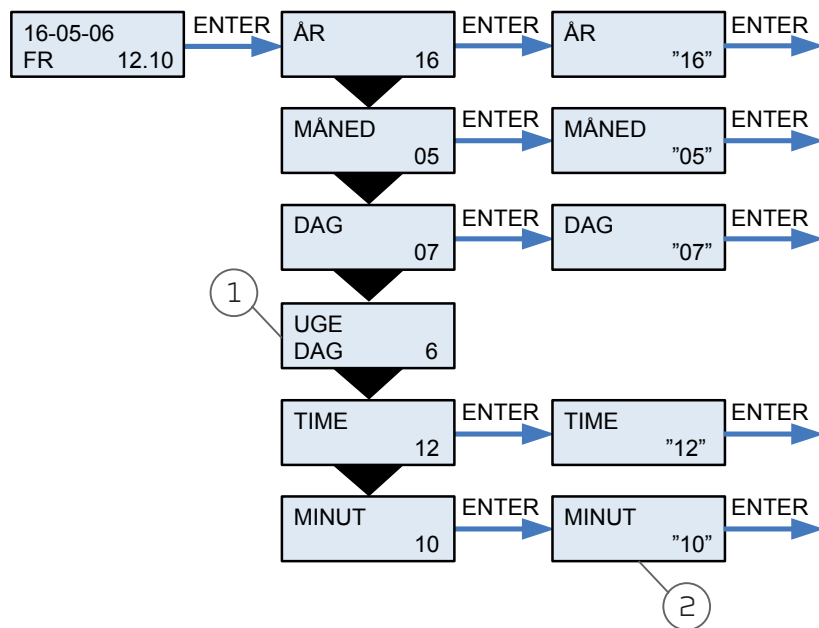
16-05-06
FR 12.10

ENTER

ÅR
16

ENTER

ÅR
"16"

ENTER

MÅNED
05

ENTER

MÅNED
"05"

ENTER

DAG
07

ENTER

DAG
"07"

ENTER

1

UGE
DAG 6

TIME
12

ENTER

TIME
"12"

ENTER

MINUT
10

ENTER

MINUT
"10"

ENTER

2